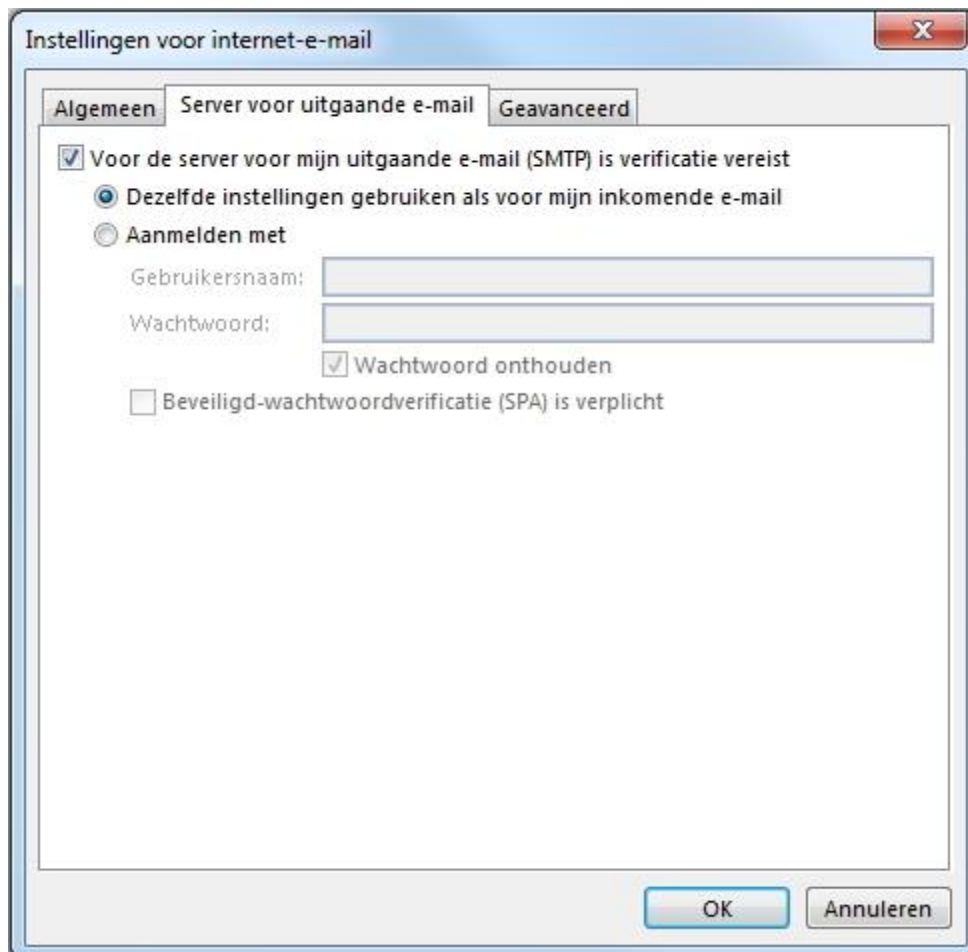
Instellingen voor internet-e-mail

Algemeen
Server voor uitgaande e-mail
Geavanceerd

Voor de server voor mijn uitgaande e-mail (SMTP) is verificatie vereist

Dezelfde instellingen gebruiken als voor mijn inkomende e-mail

Aanmelden met

Gebruikersnaam:

Wachtwoord:

Wachtwoord onthouden

Beveiligd-wachtwoordverificatie (SPA) is verplicht

OK
Annuleren